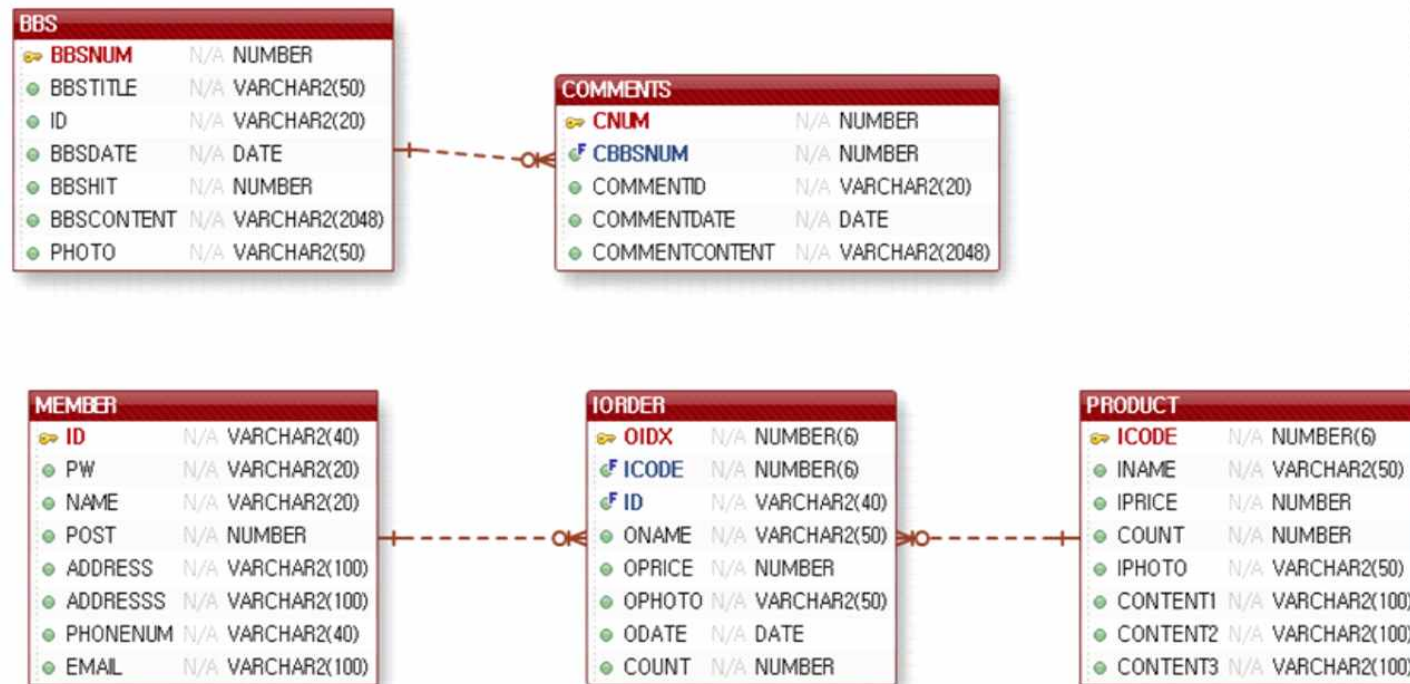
BBS
BBSNUM N/A NUMBER
BBSTITLE N/A VARCHAR2(50)
ID N/A VARCHAR2(20)
BBSDATE N/A DATE
BBSHIT N/A NUMBER
BBSCONTENT N/A VARCHAR2(2048)
PHOTO N/A VARCHAR2(50)

COMMENTS
CNUM N/A NUMBER
F CBBSNUM N/A NUMBER
COMMENTID N/A VARCHAR2(20)
COMMENTDATE N/A DATE
COMMENTCONTENT N/A VARCHAR2(2048)

MEMBER
ID N/A VARCHAR2(40)
PW N/A VARCHAR2(20)
NAME N/A VARCHAR2(20)
POST N/A NUMBER
ADDRESS N/A VARCHAR2(100)
ADDRESSS N/A VARCHAR2(100)
PHONENUM N/A VARCHAR2(40)
EMAIL N/A VARCHAR2(100)

IORDER
OIDX N/A NUMBER(6)
F ICODE N/A NUMBER(6)
F ID N/A VARCHAR2(40)
ONAME N/A VARCHAR2(50)
OPRICE N/A NUMBER
OPHOTO N/A VARCHAR2(50)
ODATE N/A DATE
COUNT N/A NUMBER

PRODUCT
ICODE N/A NUMBER(6)
INAME N/A VARCHAR2(50)
IPRICE N/A NUMBER
COUNT N/A NUMBER
IPHOTO N/A VARCHAR2(50)
CONTENT1 N/A VARCHAR2(100)
CONTENT2 N/A VARCHAR2(100)
CONTENT3 N/A VARCHAR2(100)